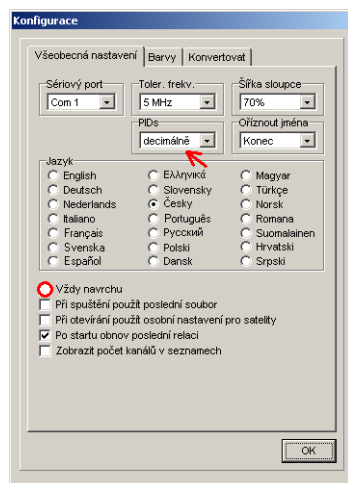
Konfigurace

Všeobecná nastavení | Barvy | Konvertovat

Sériový port
Com 1

Toler. frekv.
5 MHz

Šířka sloupce
70%

PIDs
decimálně

Oříznout jména
Konec

Jazyk

English
Deutsch
Nederlands
Italiano
Français
Svenska
Español

Ελληνικά
Slovensky
Česky
Português
Русский
Polski
Dansk

Magyar
Türkçe
Norsk
Romana
Suomalainen
Hrvatski
Srpski

Vždy navrchu
Při spuštění použít poslední soubor
Při otevírání použít osobní nastavení pro satelity
Po startu obnov poslední relaci
Zobrazit počet kanálů v seznamech

OK